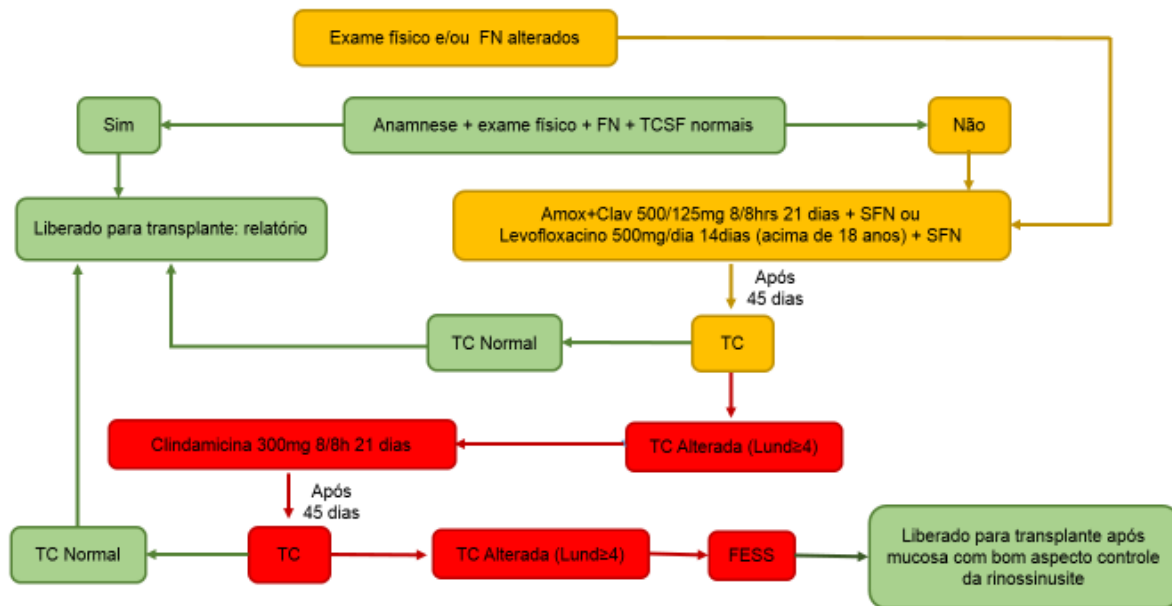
Exame físico e/ou FN alterados

Sim

Anamnese + exame físico + FN + TCSF normais

Não

Liberado para transplante: relatório

Amox+Clav 500/125mg 8/8hrs 21 dias + SFN ou Levofloxacino 500mg/dia 14dias (acima de 18 anos) + SFN

Após 45 dias

TC Normal

TC

Clindamicina 300mg 8/8h 21 dias

TC Alterada (Lund≥4)

Após 45 dias

TC Normal

TC

TC Alterada (Lund≥4)

FESS

Liberado para transplante após mucosa com bom aspecto controle da rinossinusite